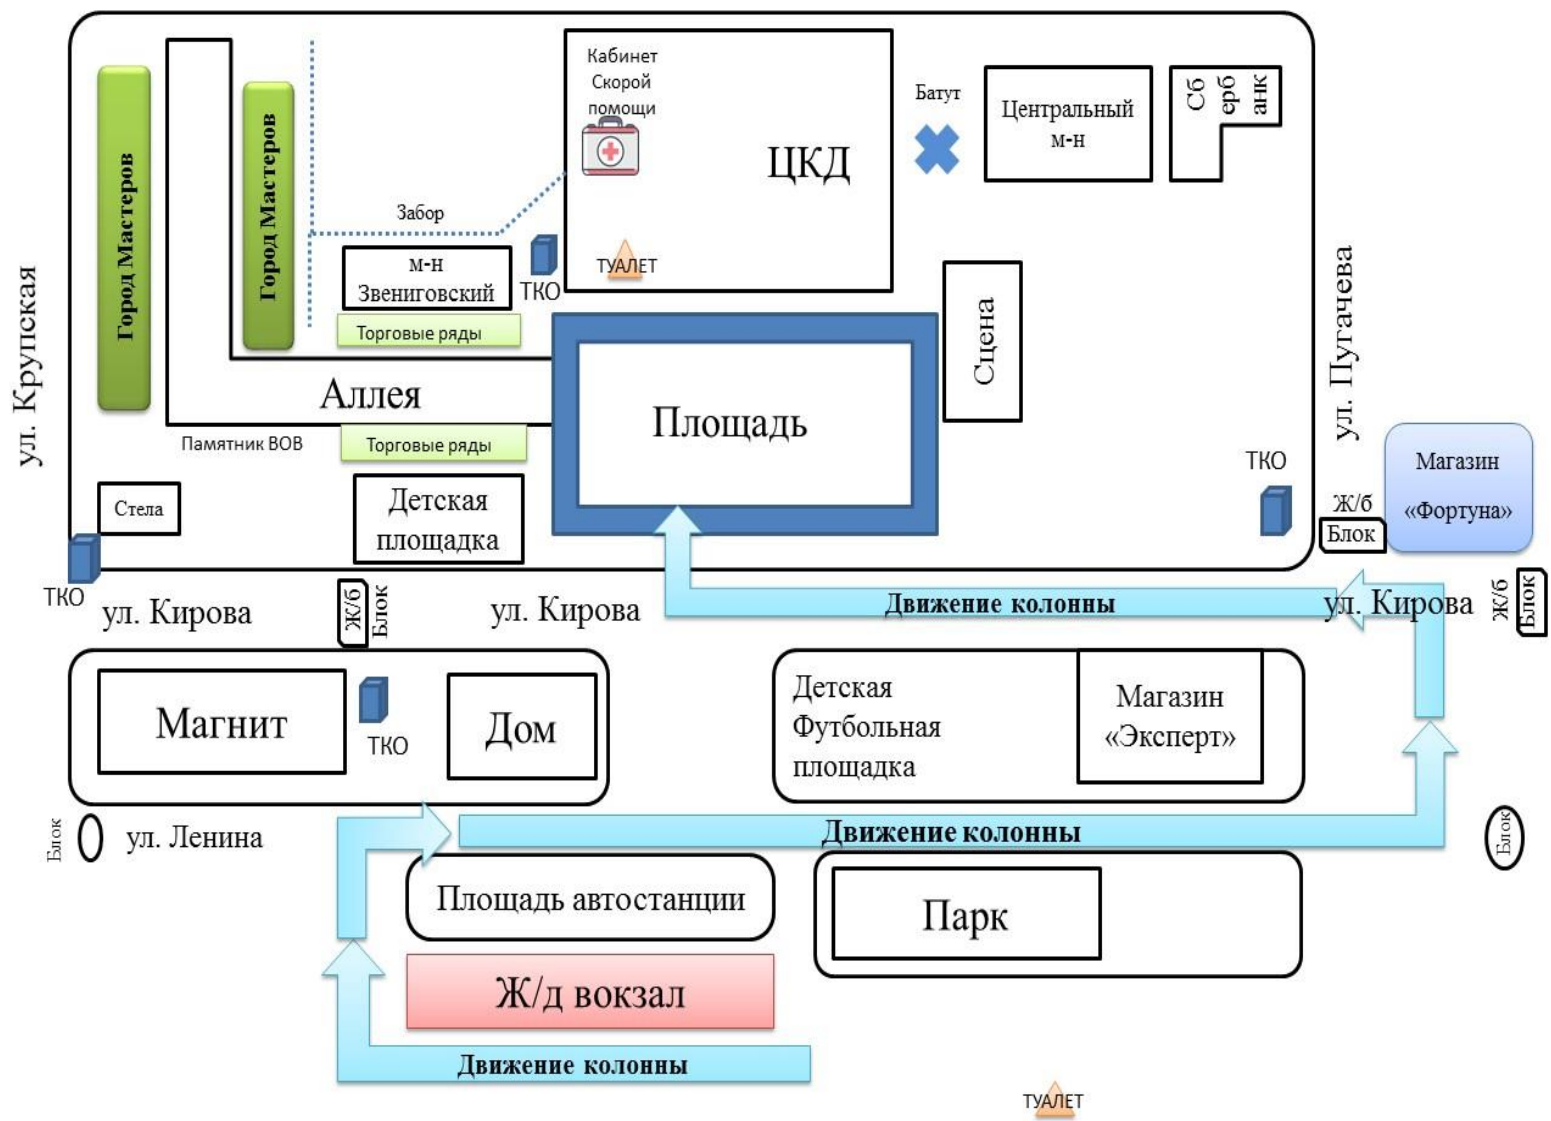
ул. Крупская

Город Мастеров

Город Мастеров

Забор

м-н Звениговский

ТКО

Торговые ряды

Аллея

Памятник ВОВ

Торговые ряды

Стела

ТКО

Детская площадка

Кабинет Скорой помощи

ЦКД

ТУАЛЕТ

Батут

Центральный м-н

Сбербанк

Сцена

Площадь

ул. Пугачева

ТКО

Магазин «Фортуна»

Ж/б Блок

ул. Кирова

Ж/б Блок

ул. Кирова

Движение колонны

ул. Кирова

Ж/б Блок

Магнит

ТКО

Дом

Детская Футбольная площадка

Магазин «Эксперт»

Блок

ул. Ленина

Движение колонны

Блок

Площадь автостанции

Парк

Ж/д вокзал

Движение колонны

ТУАЛЕТ